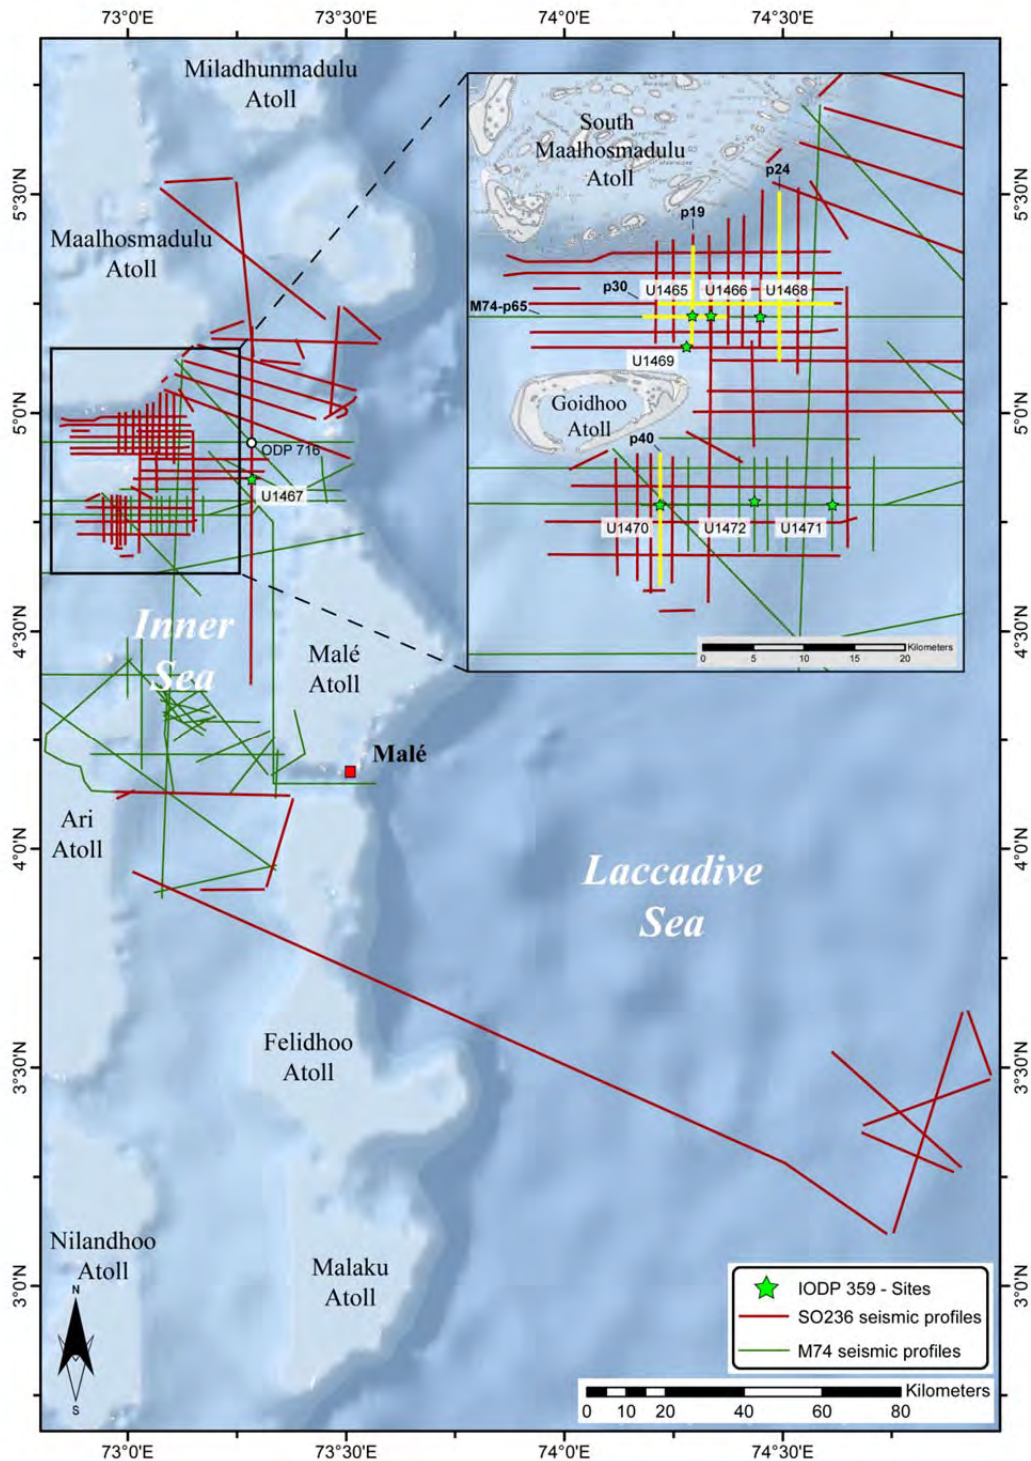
73°0'E 73°30'E 74°0'E 74°30'E

Miladhunmadulu Atoll

Maalhosmadulu Atoll

South Maalhosmadulu Atoll

p24
p19
p30
U1465
U1466
U1468
M74-p65
U1469
Goidhoo Atoll
p40
U1470
U1472
U1471

0 5 10 15 20 Kilometers

ODP 716
U1467

Inner Sea

Malé Atoll

Malé

Ari Atoll

Laccadive Sea

Felidhoo Atoll

Nilandhoo Atoll

Malaku Atoll

N
S

IODP 359 - Sites
SO236 seismic profiles
M74 seismic profiles

Kilometers
0 10 20 40 60 80

5°30'N
5°0'N
4°30'N
4°0'N
3°30'N
3°0'N

73°0'E 73°30'E 74°0'E 74°30'E